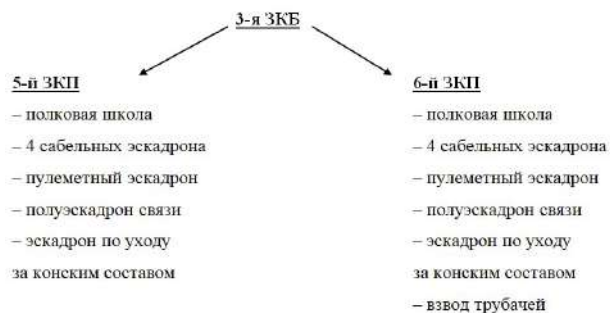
3-я ЗКБ

5-й ЗКП
– полковая школа
– 4 сабельных эскадрона
– пулеметный эскадрон
– полуэскадрон связи
– эскадрон по уходу за конским составом

6-й ЗКП
– полковая школа
– 4 сабельных эскадрона
– пулеметный эскадрон
– полуэскадрон связи
– эскадрон по уходу за конским составом
– взвод трубачей